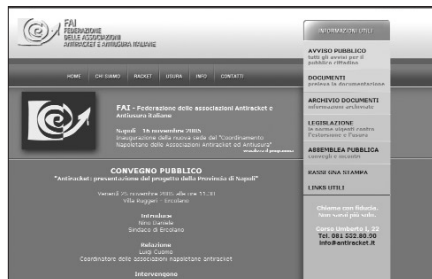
FAI
FEDERAZIONE
DELLE ASSOCIAZIONI
ANTIRACKET E ANTIUSURA ITALIANE

HOME CHI SIAMO RACKET USURA INFO CONTATTI

INFORMAZIONI UTILI

AVVISO PUBBLICO
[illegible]

DOCUMENTI
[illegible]

ARCHIVIO DOCUMENTI
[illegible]

LEGISLAZIONE
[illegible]

ASSEMBLEA PUBBLICA
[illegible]

RASSEGNA STAMPA

LINKS UTILI

Chiama con fiducia.
Non sarai più solo.

Corso Umberto I, 22
Tel. 081.552.80.50
info@antiracket.it

FAI - Federazione delle associazioni Antiracket e Antiusura Italiane

Napoli - 18 novembre 2005
Inaugurazione della nuova sede del "Coordinamento Napoletano delle Associazioni Antiracket ed Antiusura"
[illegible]

CONVEGNO PUBBLICO
"Antiracket: presentazione del progetto della Provincia di Napoli"

Venerdì 25 novembre 2005, alle ore 11.30
Villa Ruggieri - Ercolano

Introduce
Nino Daniele
Sindaco di Ercolano

Relazione
Luigi Cuomo
Coordinatore delle associazioni napoletane antiracket

Intervengono